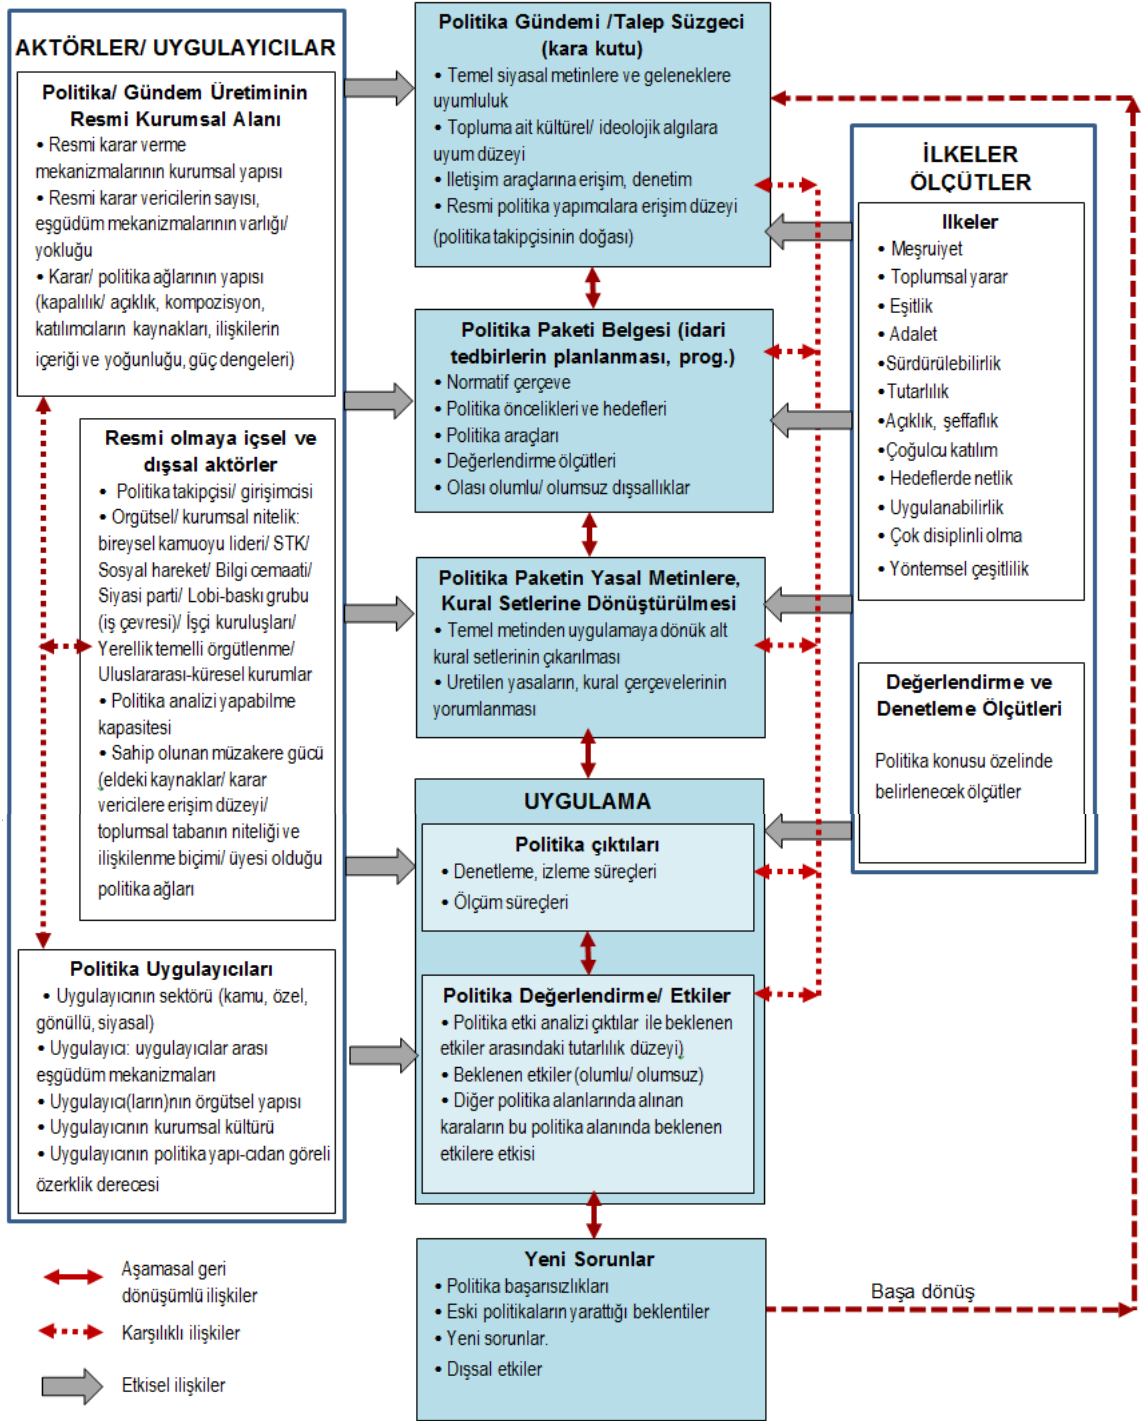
AKTÖRLER/ UYGULAYICILAR

Politika/ Gündem Üretiminin Resmi Kurumsal Alanı
• Resmi karar verme mekanizmalarının kurumsal yapısı
• Resmi karar vericilerin sayısı, eşgüdüm mekanizmalarının varlığı/ yokluğu
• Karar/ politika ağlarının yapısı (kapalılık/ açıklık, kompozisyon, katılımcıların kaynakları, ilişkilerin içeriği ve yoğunluğu, güç dengeleri)

Resmi olmaya içsel ve dışsal aktörler
• Politika takipçisi/ girişimcisi
• Örgütsel/ kurumsal nitelik: bireysel kamuoyu lideri/ STK/ Sosyal hareket/ Bilgi cemaati/ Siyasi parti/ Lobi-baskı grubu (iş çevresi)/ İşçi kuruluşları/ Yerellik temelli örgütlenme/ Uluslararası-küresel kurumlar
• Politika analizi yapabilme kapasitesi
• Sahip olunan müzakere gücü (eldeki kaynaklar/ karar vericilere erişim düzeyi/ toplumsal tabanın niteliği ve ilişkilenme biçimi/ üyesi olduğu politika ağları

Politika Uygulayıcıları
• Uygulayıcının sektörü (kamu, özel, gönüllü, siyasal)
• Uygulayıcı: uygulayıcılar arası eşgüdüm mekanizmaları
• Uygulayıcı(ların)nın örgütsel yapısı
• Uygulayıcının kurumsal kültürü
• Uygulayıcının politika yapı-cıdan göreli özerklik derecesi

Politika Gündemi /Talep Süzgeci (kara kutu)
• Temel siyasal metinlere ve geleneklere uyumluluk
• Topluma ait kültürel/ ideolojik algılara uyum düzeyi
• İletişim araçlarına erişim, denetim
• Resmi politika yapımcılara erişim düzeyi (politika takipçisinin doğası)

Politika Paketi Belgesi (idari tedbirlerin planlanması, prog.)
• Normatif çerçeve
• Politika öncelikleri ve hedefleri
• Politika araçları
• Değerlendirme ölçütleri
• Olası olumlu/ olumsuz dışsallıklar

Politika Paketin Yasal Metinlere, Kural Setlerine Dönüştürülmesi
• Temel metinden uygulamaya dönük alt kural setlerinin çıkarılması
• Uretilen yasaların, kural çerçevelerinin yorumlanması

UYGULAMA
Politika çıktıları
• Denetleme, izleme süreçleri
• Ölçüm süreçleri

Politika Değerlendirme/ Etkiler
• Politika etki analizi çıktılar ile beklenen etkiler arasındaki tutarlılık düzeyi)
• Beklenen etkiler (olumlu/ olumsuz)
• Diğer politika alanlarında alınan kararların bu politika alanında beklenen etkilere etkisi

Yeni Sorunlar
• Politika başarısızlıkları
• Eski politikaların yarattığı beklentiler
• Yeni sorunlar.
• Dışsal etkiler

İLKELER ÖLÇÜTLER
İlkeler
• Meşruiyet
• Toplumsal yarar
• Eşitlik
• Adalet
•Sürdürülebilirlik
•Tutarlılık
•Açıklık, şeffaflık
•Çoğulcu katılım
• Hedeflerde netlik
• Uygulanabilirlik
• Çok disiplinli olma
• Yöntemsel çeşitlilik

Değerlendirme ve Denetleme Ölçütleri
Politika konusu özelinde belirlenecek ölçütler

Başa dönüş

Aşamasal geri dönüşümlü ilişkiler
Karşılıklı ilişkiler
Etkisel ilişkiler